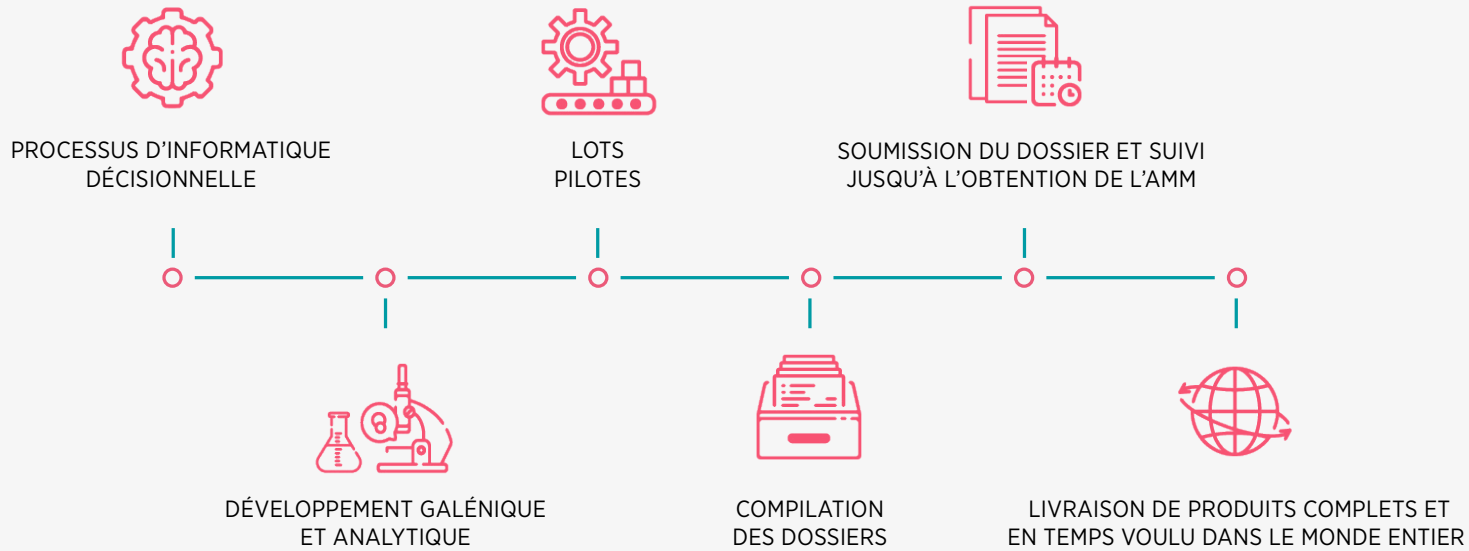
PROCESSUS D’INFORMATIQUE DÉCISIONNELLE

LOTS PILOTES

SOUMISSION DU DOSSIER ET SUIVI JUSQU’À L’OBTENTION DE L’AMM

DÉVELOPPEMENT GALÉNIQUE ET ANALYTIQUE

COMPILATION DES DOSSIERS

LIVRAISON DE PRODUITS COMPLETS ET EN TEMPS VOULU DANS LE MONDE ENTIER